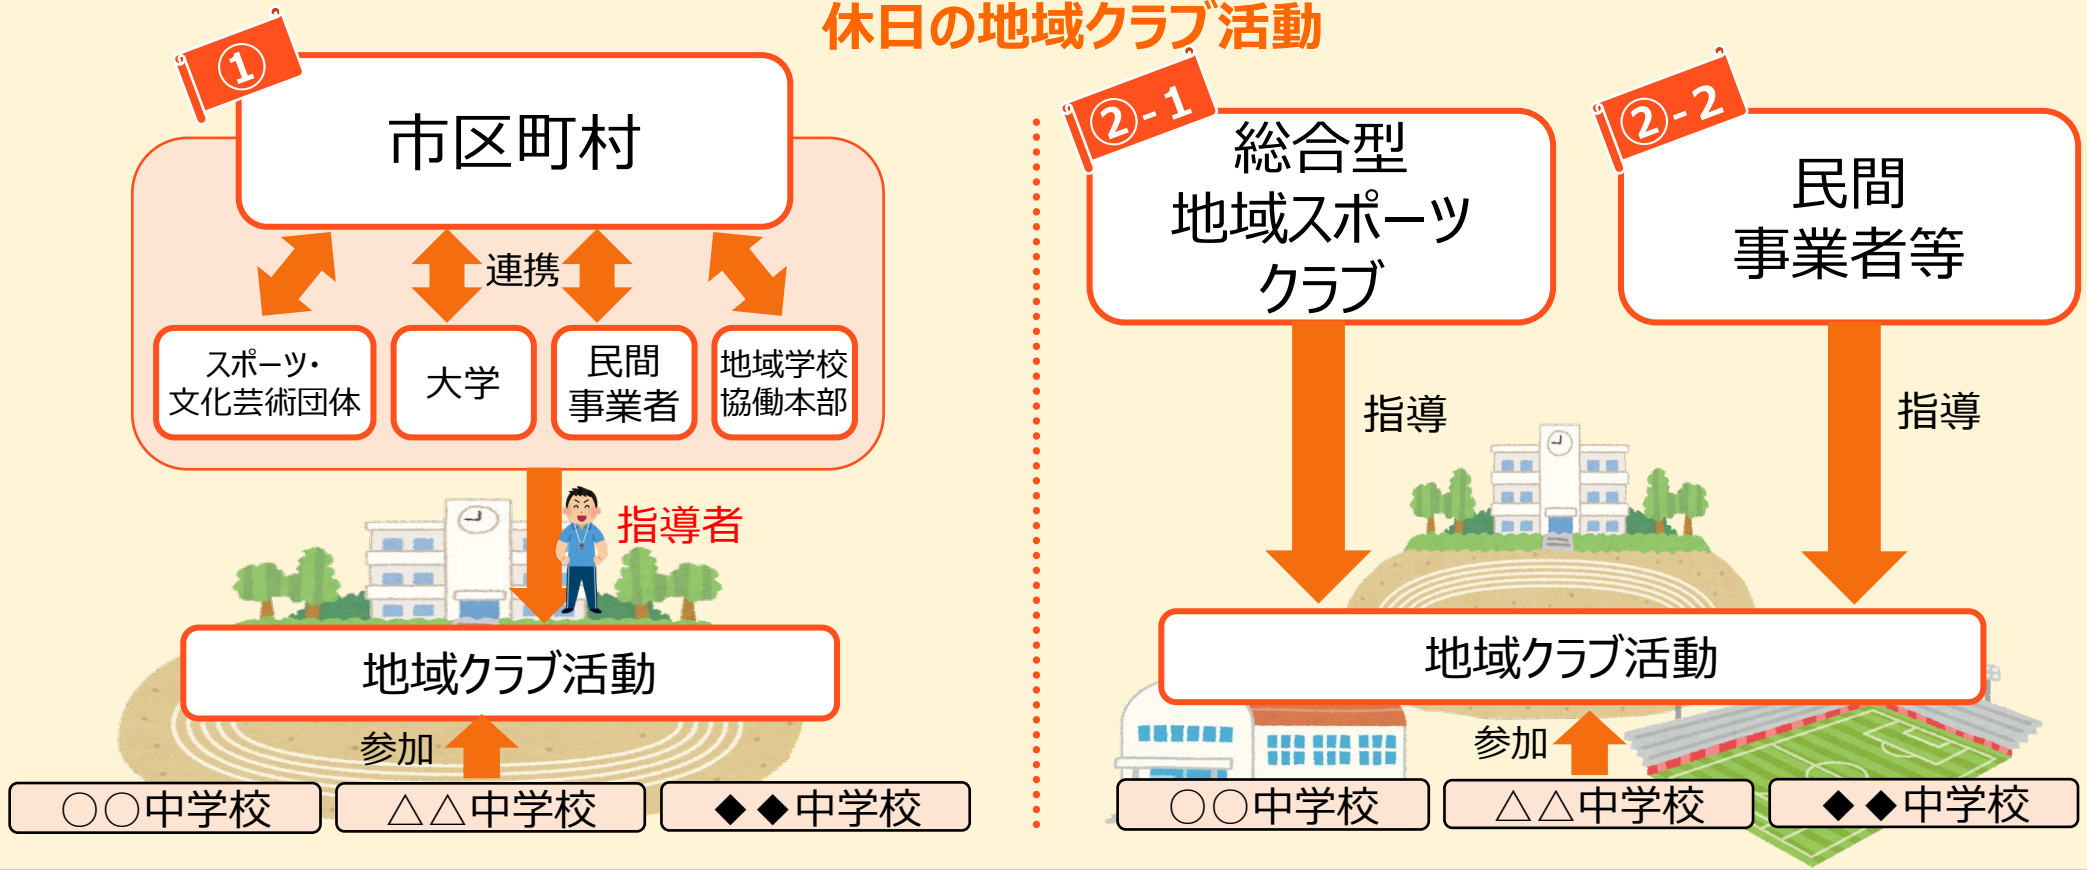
休日の地域クラブ活動

①
市区町村
連携
スポーツ・文化芸術団体
大学
民間事業者
地域学校協働本部
指導者
地域クラブ活動
参加
○○中学校
△△中学校
◆◆中学校

②-1
総合型地域スポーツクラブ
指導

②-2
民間事業者等
指導

地域クラブ活動
参加
○○中学校
△△中学校
◆◆中学校